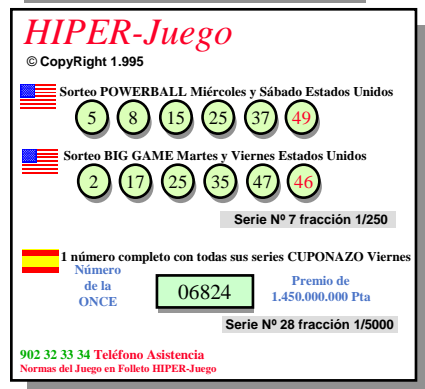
HIPER-Juego

© CopyRight 1.995

Sorteo POWERBALL Miércoles y Sábado Estados Unidos

5 8 15 25 37 49

Sorteo BIG GAME Martes y Viernes Estados Unidos

2 17 25 35 47 46

Serie Nº 7 fracción 1/250

1 número completo con todas sus series CUPONAZO Viernes

Número de la ONCE

06824

Premio de 1.450.000.000 Pta

Serie Nº 28 fracción 1/5000

902 32 33 34 Teléfono Asistencia

Normas del Juego en Folleto HIPER-Juego